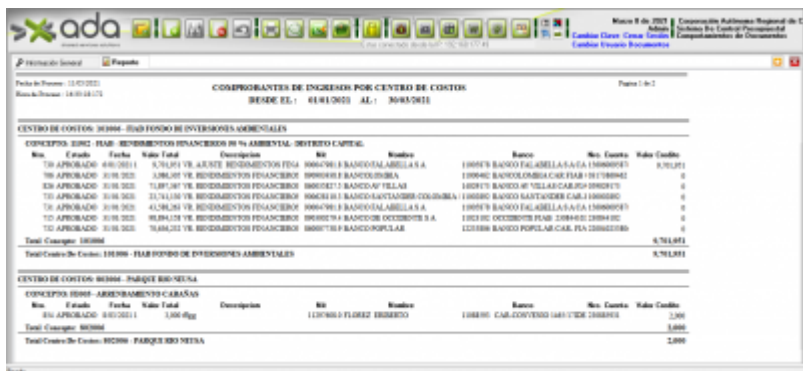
ada

Marzo 8 de 2021 | Corporación Autónoma Regional de C
Admin | Sistema De Control Presupuestal
Cambiar Clave Cerrar Sesión | Comprobantes de Documentos
Cambiar Usuario Documentos

Información General | Reporte

Fecha de Proceso : 11/03/2021
Hora de Proceso : 14:09:18:173

COMPROBANTES DE INGRESOS POR CENTRO DE COSTOS
DESDE EL : 01/01/2021 AL : 30/03/2021

Pagina 1 de 2

CENTRO DE COSTOS: 101006 - FIAB FONDO DE INVERSIONES AMBIENTALES

CONCEPTO: 11502 - FIAB - RENDIMIENTOS FINANCIEROS 50 % AMBIENTAL - DISTRITO CAPITAL

| Nro. | Estado | Fecha | Valor Total | Descripcion | Nit | Nombre | Banco | Nro. Cuenta | Valor Credito |
|---|---|---|---|---|---|---|---|---|---|
| 730 | APROBADO | 4/01/2021 | 9,701,051 | VR. AJUSTE RENDIMIENTOS FINA | 8600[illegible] | BANCO FALABELLA S A | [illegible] BANCO FALABELLA S.A CA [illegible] | | 9,701,051 |
| 708 | APROBADO | 31/01/2021 | 3,986,105 | VR. RENDIMIENTOS FINANCIEROS | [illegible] | BANCOLOMBIA | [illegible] BANCOLOMBIA CAR FIAB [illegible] | | 0 |
| 826 | APROBADO | 31/01/2021 | 71,897,187 | VR. RENDIMIENTOS FINANCIEROS | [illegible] | BANCO AV VILLAS | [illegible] BANCO AV VILLAS CAR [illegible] | | 0 |
| 733 | APROBADO | 31/01/2021 | 33,743,150 | VR. RENDIMIENTOS FINANCIEROS | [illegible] | BANCO SANTANDER COLOMBIA | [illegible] BANCO SANTANDER CAR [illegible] | | 0 |
| 731 | APROBADO | 31/01/2021 | 43,500,265 | VR. RENDIMIENTOS FINANCIEROS | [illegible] | BANCO FALABELLA S A | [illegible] BANCO FALABELLA S.A CA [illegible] | | 0 |
| 735 | APROBADO | 31/01/2021 | 90,894,158 | VR. RENDIMIENTOS FINANCIEROS | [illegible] | BANCO DE OCCIDENTE S A | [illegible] OCCIDENTE FIAB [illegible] | | 0 |
| 732 | APROBADO | 31/01/2021 | 76,606,232 | VR. RENDIMIENTOS FINANCIEROS | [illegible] | BANCO POPULAR | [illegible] BANCO POPULAR CAR FIA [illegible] | | 0 |

Total Concepto: 101006 9,701,051

Total Centro De Costos: 101006 - FIAB FONDO DE INVERSIONES AMBIENTALES 9,701,051

CENTRO DE COSTOS: 003006 - PARQUE RIO NEUSA

CONCEPTO: 52005 - ARRENDAMIENTO CABAÑAS

| Nro. | Estado | Fecha | Valor Total | Descripcion | Nit | Nombre | Banco | Nro. Cuenta | Valor Credito |
|---|---|---|---|---|---|---|---|---|---|
| 856 | APROBADO | 8/03/2021 | 3,000 | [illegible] | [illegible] | FLOREZ ERIBERTO | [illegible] CAR-CONVENIO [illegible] | | 3,000 |

Total Concepto: 003006 3,000

Total Centro De Costos: 003006 - PARQUE RIO NEUSA 3,000